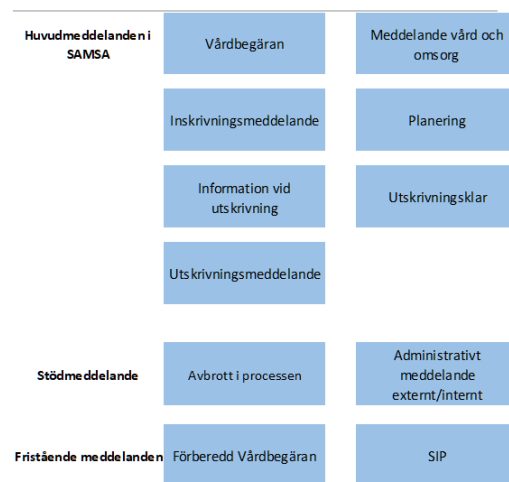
Huvudmeddelanden i SAMSA

Vårdbegäran

Meddelande vård och omsorg

Inskrivningsmeddelande

Planering

Information vid utskrivning

Utskrivningsklar

Utskrivningsmeddelande

Stödmeddelande

Avbrott i processen

Administrativt meddelande externt/internt

Fristående meddelanden

Förberedd Vårdbegäran

SIP